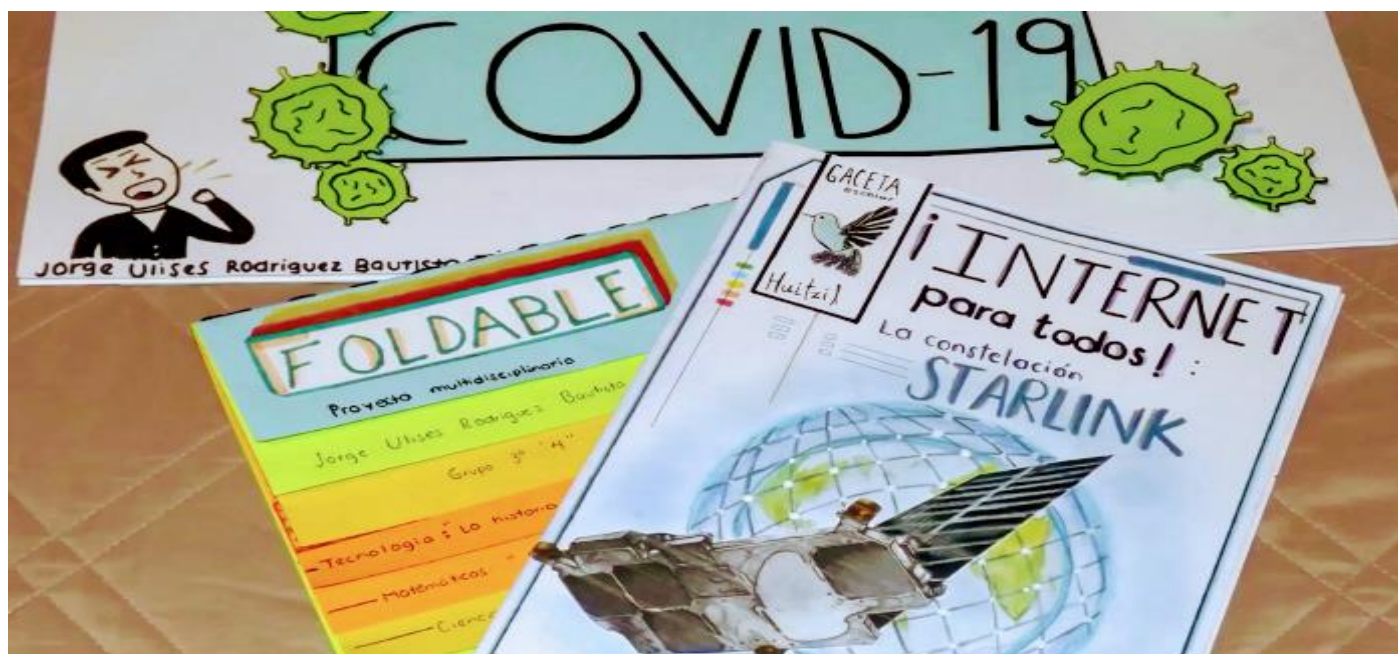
COVID-19

Jorge Ulises Rodriguez Bautista

FOLDABLE

Proyecto multidisciplinario

Jorge Ulises Rodriguez Bautista

Grupo 3° "A"

Tecnologia: La historia

Matemáticas

Cienc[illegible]

GACETA escolar

Huitzil

¡INTERNET para todos!: La constelación STARLINK